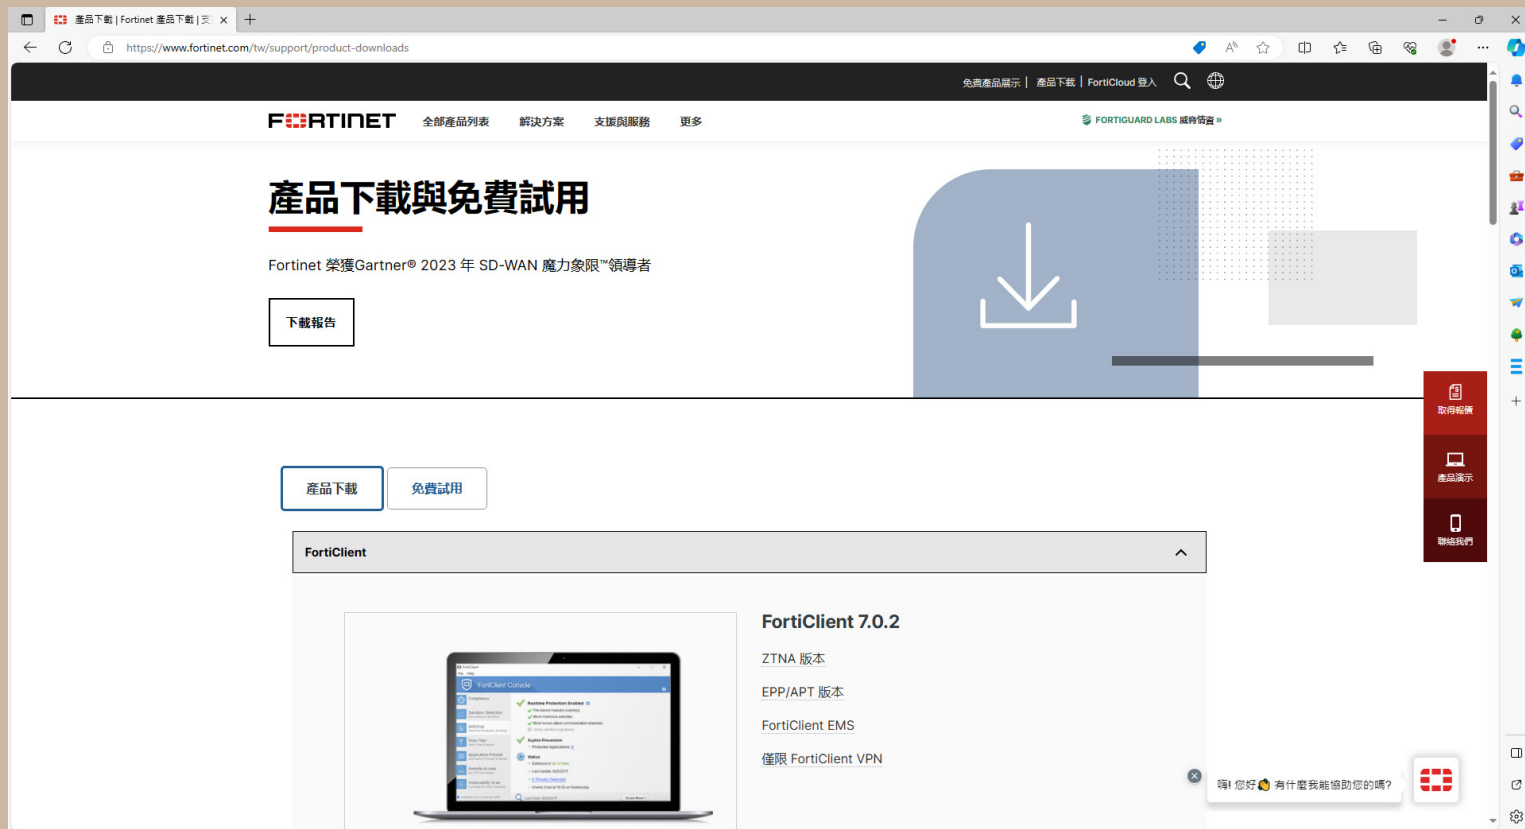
產品下載 | Fortinet 產品下載 | 支

https://www.fortinet.com/tw/support/product-downloads

免費產品展示 | 產品下載 | FortiCloud 登入

FORTINET 全部產品列表 解決方案 支援與服務 更多

FORTIGUARD LABS 威脅情資 »

產品下載與免費試用

Fortinet 榮獲Gartner® 2023 年 SD-WAN 魔力象限™領導者

下載報告

取得報價

產品演示

聯絡我們

產品下載 免費試用

FortiClient

FortiClient 7.0.2

ZTNA 版本

EPP/APT 版本

FortiClient EMS

僅限 FortiClient VPN

嗨! 您好 有什麼我能協助您的嗎?